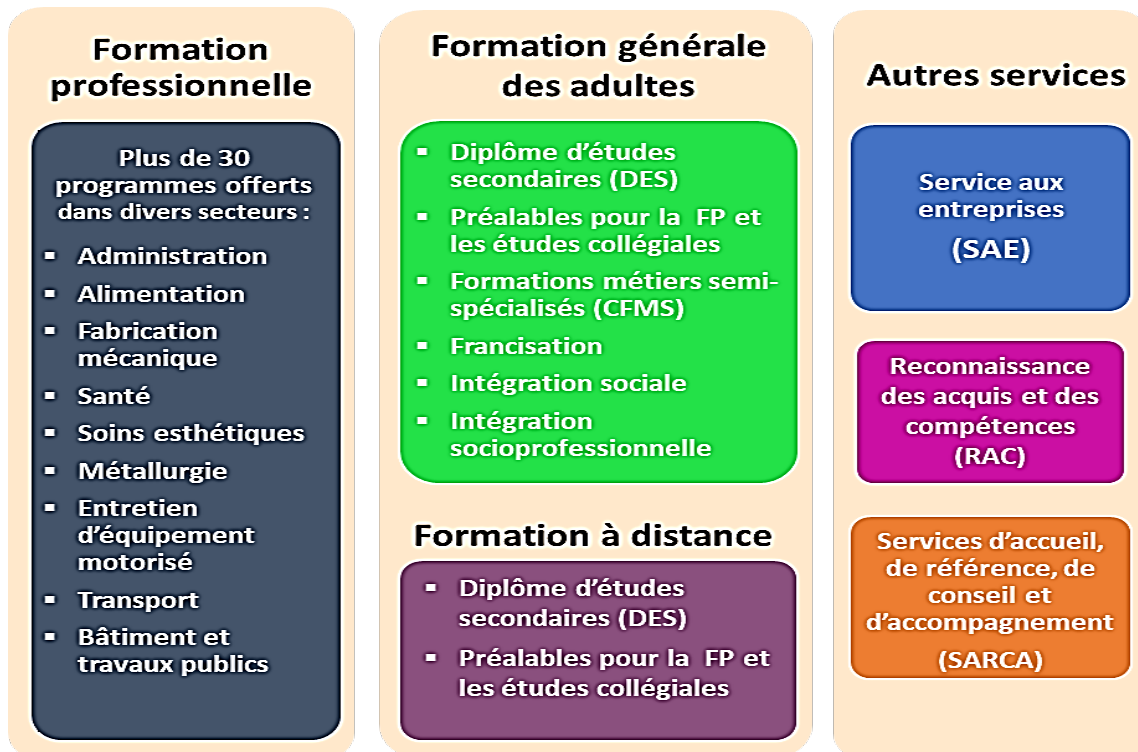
Formation professionnelle

Plus de 30 programmes offerts dans divers secteurs :

- Administration
- Alimentation
- Fabrication mécanique
- Santé
- Soins esthétiques
- Métallurgie
- Entretien d'équipement motorisé
- Transport
- Bâtiment et travaux publics

Formation générale des adultes

- Diplôme d'études secondaires (DES)
- Préalables pour la FP et les études collégiales
- Formations métiers semi-spécialisés (CFMS)
- Francisation
- Intégration sociale
- Intégration socioprofessionnelle

Formation à distance

- Diplôme d'études secondaires (DES)
- Préalables pour la FP et les études collégiales

Autres services

Service aux entreprises
(SAE)

Reconnaissance des acquis et des compétences
(RAC)

Services d'accueil, de référence, de conseil et d'accompagnement
(SARCA)